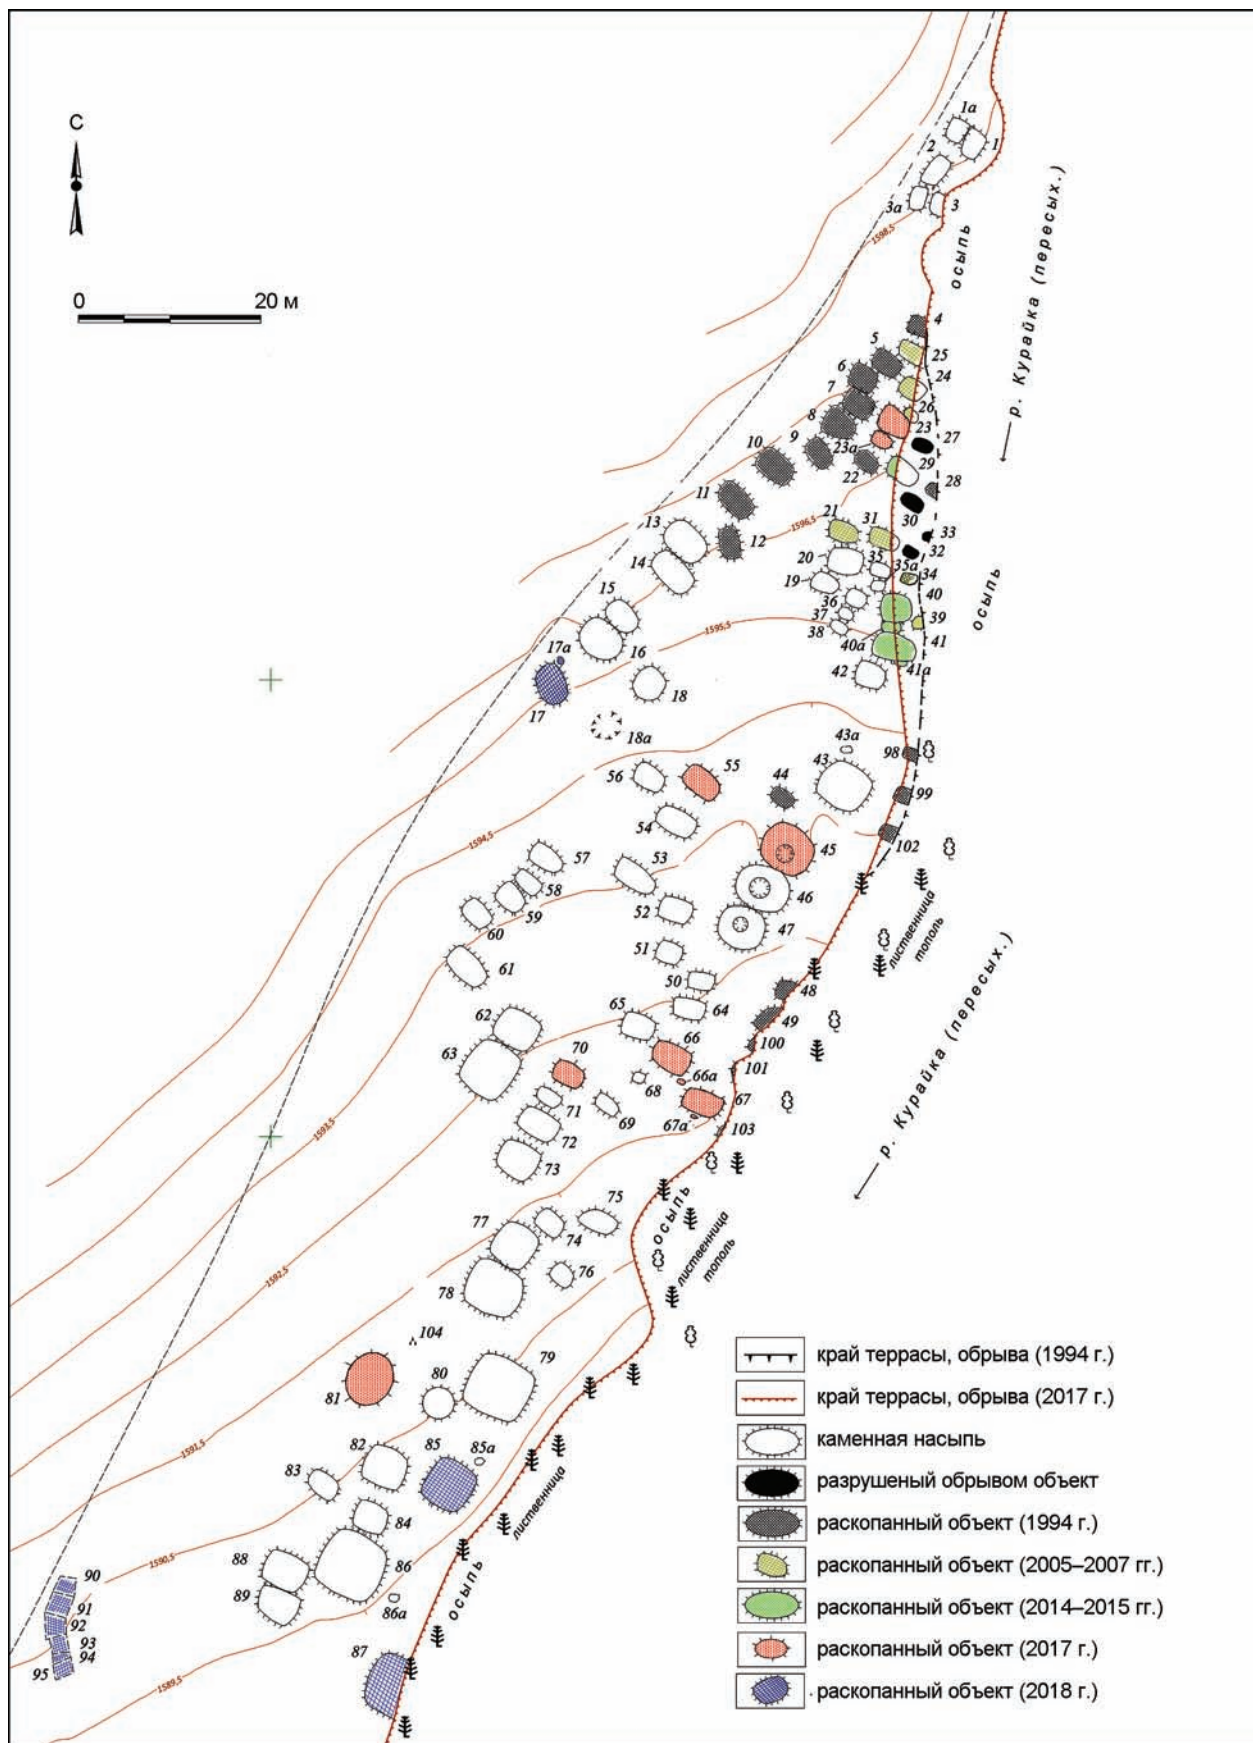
С

0 20 м

1а
1
2
3а
3
1598,5
осыпь
р. Курайка (пересых.)
4
5
25
6
24
7
26
8
23
27
10
9
23а
29
22
28
11
30
21
31
33
1596,5
12
32
13
35а
34
14
20
35
19
40
36
15
37
39
38
40а
41
1595,5
16
17а
42
41а
осыпь
18
17
18а
43а
98
56
55
44
43
99
54
1594,5
45
102
57
53
58
46
59
52
60
47
лиственница
тополь
51
61
50
48
65
64
62
49
66
р. Курайка (пересых.)
100
70
63
68
66а
101
71
69
67
67а
72
103
1593,5
73
75
77
74
76
осыпь
лиственница
тополь
1592,5
78
104
79
81
80
1591,5
82
85
85а
лиственница
83
84
1590,5
88
86
90
89
86а
осыпь
91
92
93
94
95
87
1589,5

край террасы, обрыва (1994 г.)
край террасы, обрыва (2017 г.)
каменная насыпь
разрушеный обрывом объект
раскопанный объект (1994 г.)
раскопанный объект (2005–2007 гг.)
раскопанный объект (2014–2015 гг.)
раскопанный объект (2017 г.)
раскопанный объект (2018 г.)